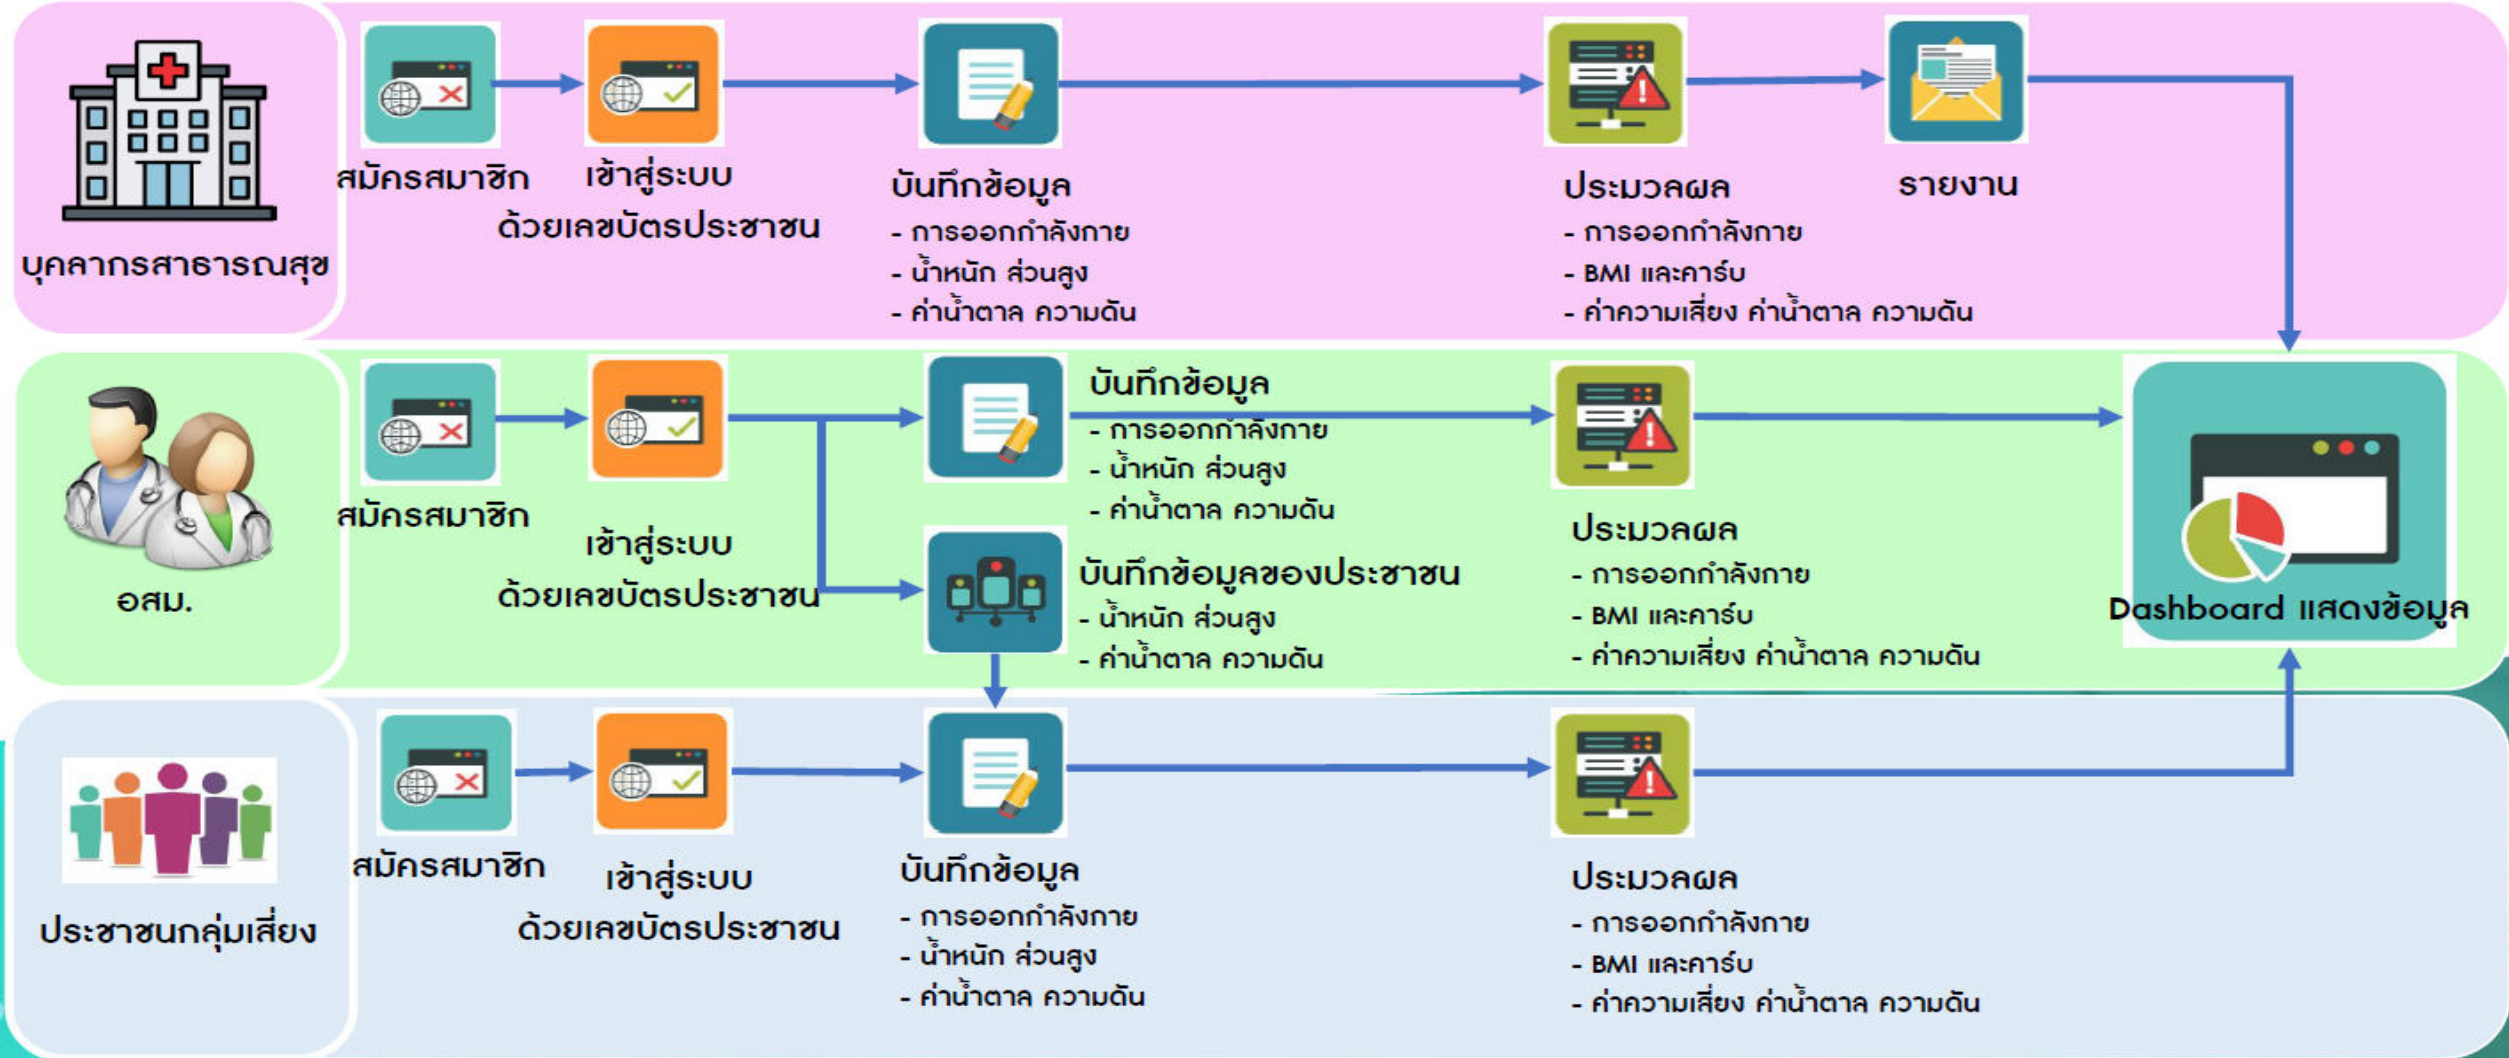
บุคลากรสาธารณสุข

สมัครสมาชิก

เข้าสู่ระบบ ด้วยเลขบัตรประชาชน

บันทึกข้อมูล
- การออกกำลังกาย
- น้ำหนัก ส่วนสูง
- ค่าน้ำตาล ความดัน

ประมวลผล
- การออกกำลังกาย
- BMI และคาร์บ
- ค่าความเสี่ยง ค่าน้ำตาล ความดัน

รายงาน

อสม.

สมัครสมาชิก

เข้าสู่ระบบ ด้วยเลขบัตรประชาชน

บันทึกข้อมูล
- การออกกำลังกาย
- น้ำหนัก ส่วนสูง
- ค่าน้ำตาล ความดัน

บันทึกข้อมูลของประชาชน
- น้ำหนัก ส่วนสูง
- ค่าน้ำตาล ความดัน

ประมวลผล
- การออกกำลังกาย
- BMI และคาร์บ
- ค่าความเสี่ยง ค่าน้ำตาล ความดัน

Dashboard แสดงข้อมูล

ประชาชนกลุ่มเสี่ยง

สมัครสมาชิก

เข้าสู่ระบบ ด้วยเลขบัตรประชาชน

บันทึกข้อมูล
- การออกกำลังกาย
- น้ำหนัก ส่วนสูง
- ค่าน้ำตาล ความดัน

ประมวลผล
- การออกกำลังกาย
- BMI และคาร์บ
- ค่าความเสี่ยง ค่าน้ำตาล ความดัน